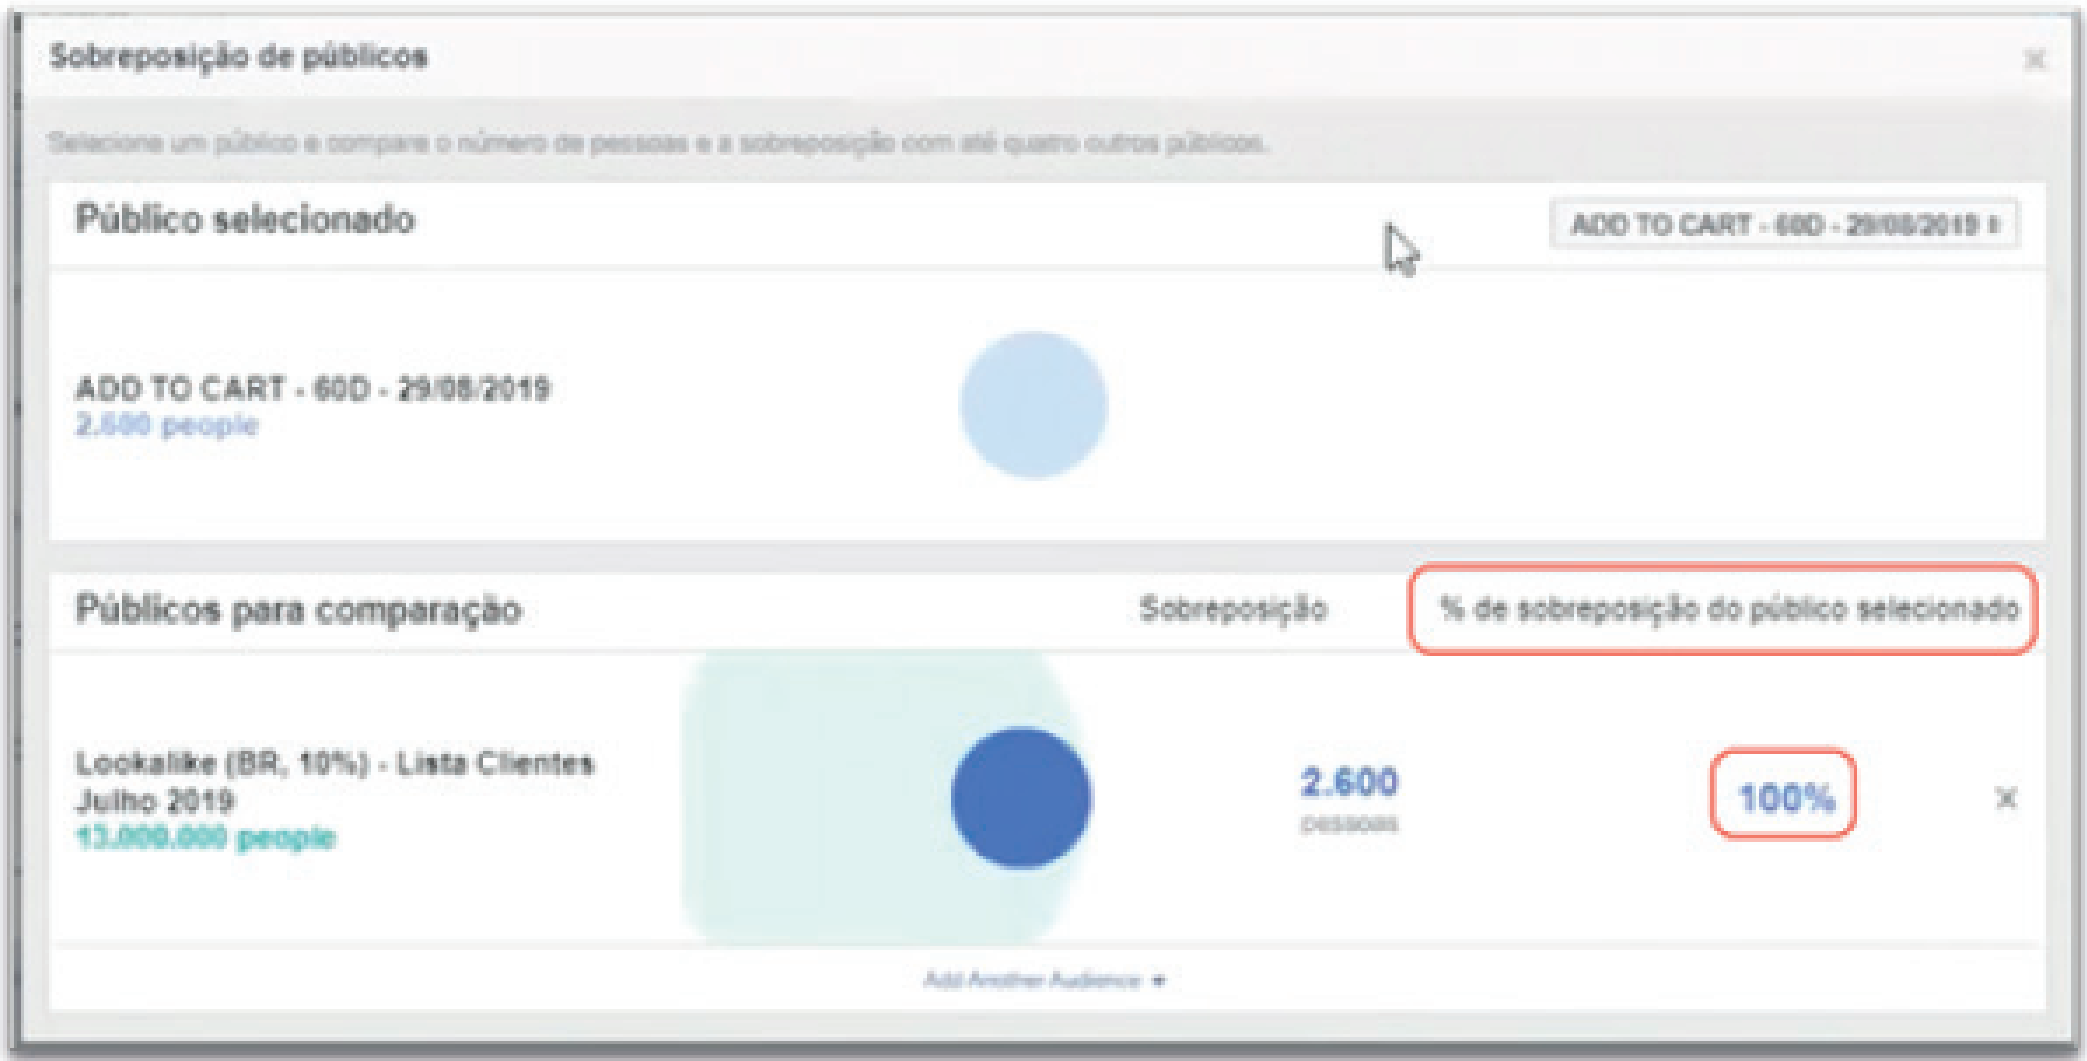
Sobreposição de públicos

×

Selecione um público e compare o número de pessoas e a sobreposição com até quatro outros públicos.

Público selecionado

ADD TO CART - 60D - 29/08/2019

ADD TO CART - 60D - 29/08/2019
2.600 people

Públicos para comparação

Sobreposição

% de sobreposição do público selecionado

Lookalike (BR, 10%) - Lista Clientes Julho 2019
13.000.000 people

2.600
pessoas

100%

×

Add Another Audience +